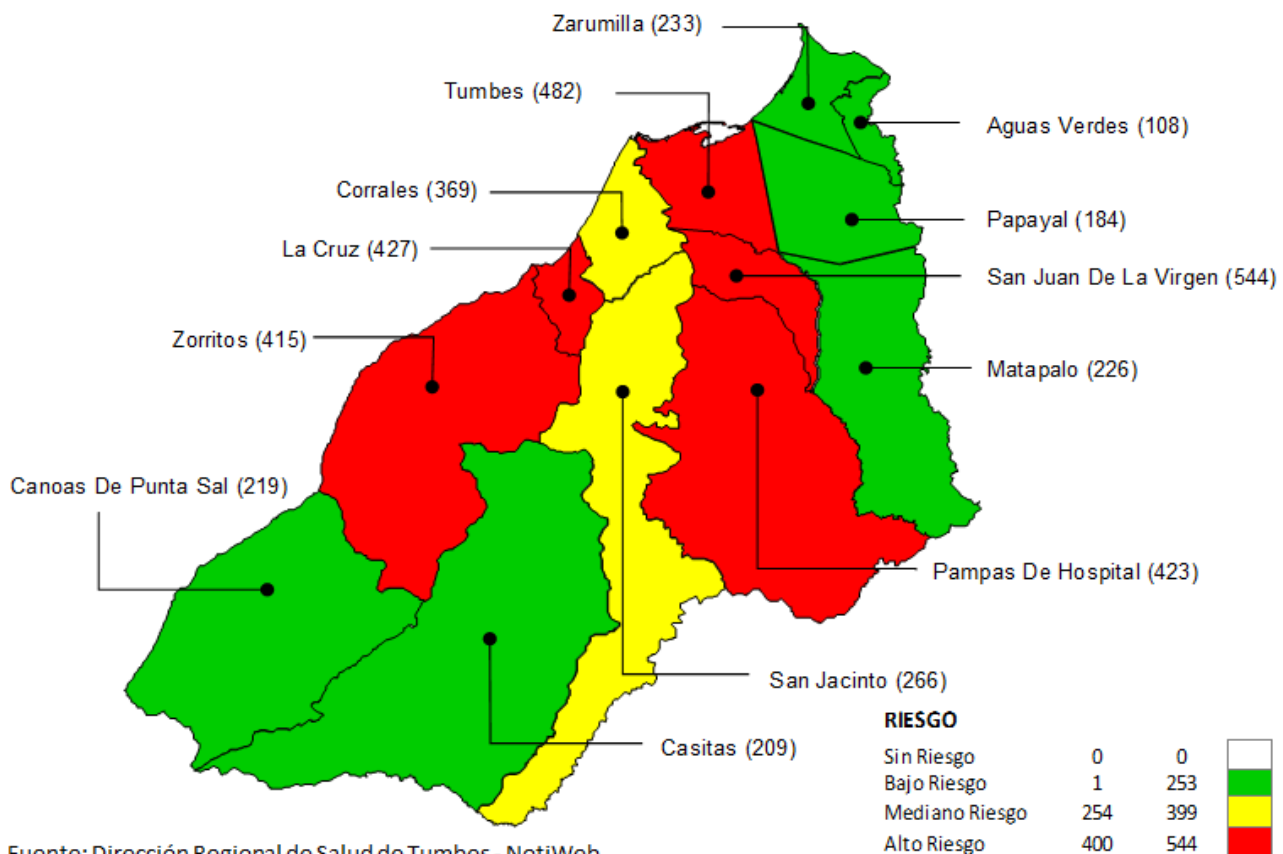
Zarumilla (233)

Tumbes (482)

Aguas Verdes (108)

Corrales (369)

Papayal (184)

La Cruz (427)

San Juan De La Virgen (544)

Zorritos (415)

Matapalo (226)

Canoas De Punta Sal (219)

Pampas De Hospital (423)

San Jacinto (266)

Casitas (209)

RIESGO

| | | | |
|---|---|---|---|
| Sin Riesgo | 0 | 0 | |
| Bajo Riesgo | 1 | 253 | |
| Mediano Riesgo | 254 | 399 | |
| Alto Riesgo | 400 | 544 | |

Fuente: Dirección Regional de Salud de Tumbes - NotiWeb